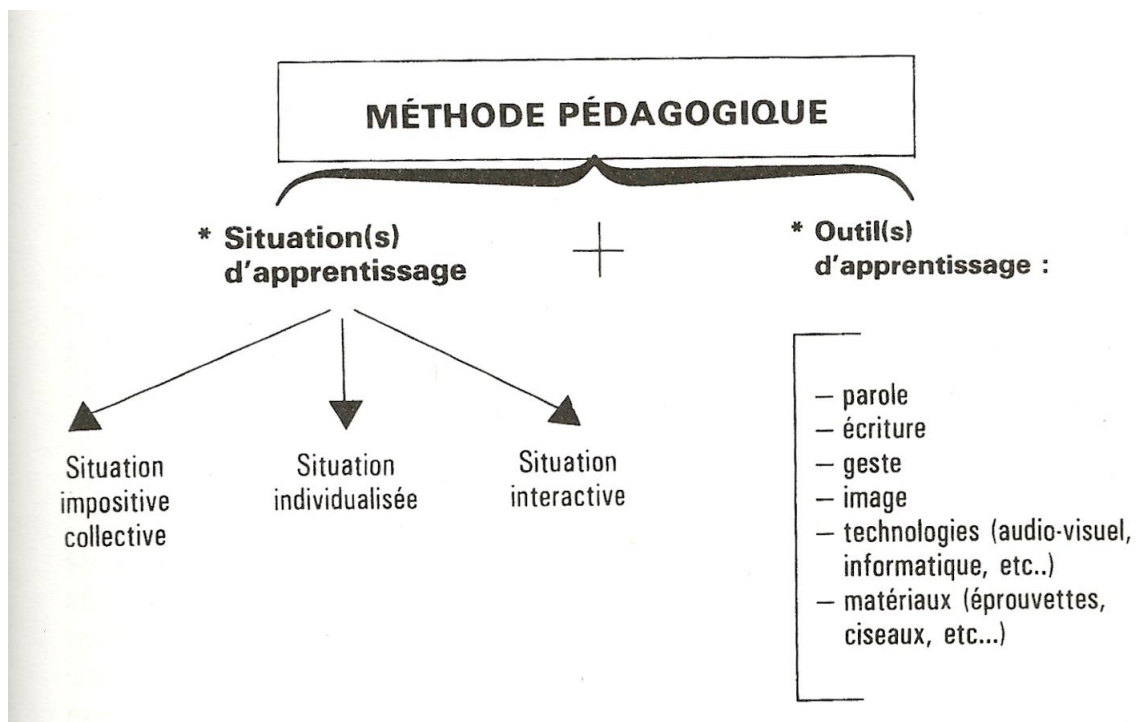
MÉTHODE PÉDAGOGIQUE

* Situation(s) d'apprentissage

+

* Outil(s) d'apprentissage :

Situation impositive collective

Situation individualisée

Situation interactive

— parole
— écriture
— geste
— image
— technologies (audio-visuel, informatique, etc..)
— matériaux (éprouvettes, ciseaux, etc...)